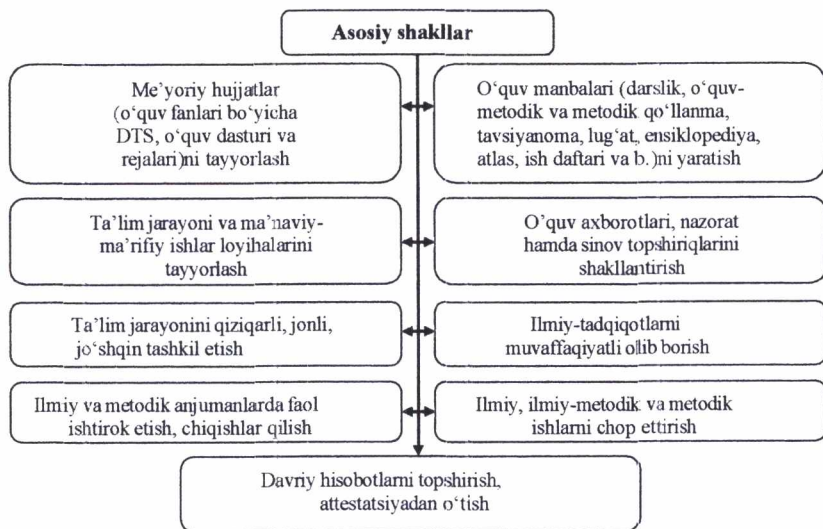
Asosiy shakllar

Me'yoriy hujjatlar (o'quv fanlari bo'yicha DTS, o'quv dasturi va rejalari)ni tayyorlash

O'quv manbalari (darslik, o'quv-metodik va metodik qo'llanma, tavsiyanoma, lug'at, ensiklopediya, atlas, ish daftari va b.)ni yaratish

Ta'lim jarayoni va ma'naviy-ma'rifiy ishlar loyihalarini tayyorlash

O'quv axborotlari, nazorat hamda sinov topshiriqlarini shakllantirish

Ta'lim jarayonini qiziqarli, jonli, jo'shqin tashkil etish

Ilmiy-tadqiqotlarni muvaffaqiyatli olib borish

Ilmiy va metodik anjumanlarda faol ishtirok etish, chiqishlar qilish

Ilmiy, ilmiy-metodik va metodik ishlarni chop ettirish

Davriy hisobotlarni topshirish, attestatsiyadan o'tish